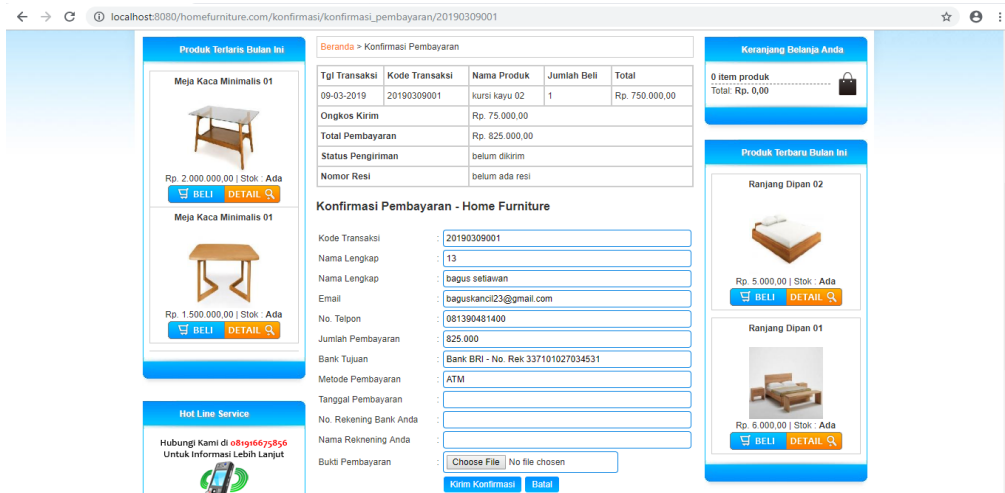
localhost:8080/homefurniture.com/konfirmasi/konfirmasi_pembayaran/20190309001

Produk Terlaris Bulan Ini

Meja Kaca Minimalis 01

Rp. 2.000.000,00 | Stok : Ada

BELI DETAIL

Meja Kaca Minimalis 01

Rp. 1.500.000,00 | Stok : Ada

BELI DETAIL

Hot Line Service

Hubungi Kami di 081916675856
Untuk Informasi Lebih Lanjut

Beranda > Konfirmasi Pembayaran

| Tgl Transaksi | Kode Transaksi | Nama Produk | Jumlah Beli | Total |
|---|---|---|---|---|
| 09-03-2019 | 20190309001 | kursi kayu 02 | 1 | Rp. 750.000,00 |
| Ongkos Kirim | | Rp. 75.000,00 | | |
| Total Pembayaran | | Rp. 825.000,00 | | |
| Status Pengiriman | | belum dikirim | | |
| Nomor Resi | | belum ada resi | | |

Konfirmasi Pembayaran - Home Furniture

Kode Transaksi : 20190309001
Nama Lengkap : 13
Nama Lengkap : bagus setiawan
Email : baguskancil23@gmail.com
No. Telpon : 081390481400
Jumlah Pembayaran : 825.000
Bank Tujuan : Bank BRI - No. Rek 337101027034531
Metode Pembayaran : ATM
Tanggal Pembayaran :
No. Rekening Bank Anda :
Nama Reknening Anda :
Bukti Pembayaran : Choose File No file chosen

Kirim Konfirmasi Batal

Keranjang Belanja Anda

0 item produk
Total: Rp. 0,00

Produk Terbaru Bulan Ini

Ranjang Dipan 02

Rp. 5.000.000,00 | Stok : Ada

BELI DETAIL

Ranjang Dipan 01

Rp. 6.000.000,00 | Stok : Ada

BELI DETAIL